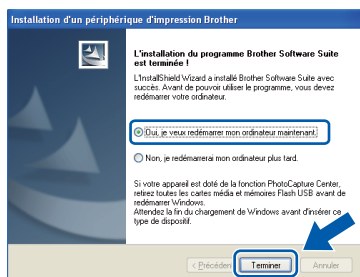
Installation d'un périphérique d'impression Brother

L'installation du programme Brother Software Suite est terminée !

L'InstallShield Wizard a installé Brother Software Suite avec succès. Avant de pouvoir utiliser le programme, vous devez redémarrer votre ordinateur.

Oui, je veux redémarrer mon ordinateur maintenant.

Non, je redémarrerai mon ordinateur plus tard.

Si votre appareil est doté de la fonction PhotoCapture Center, retirez toutes les cartes média et mémoires Flash USB avant de redémarrer Windows.
Attendez la fin du chargement de Windows avant d'insérer ce type de dispositif.

< Précédent Terminer Annuler